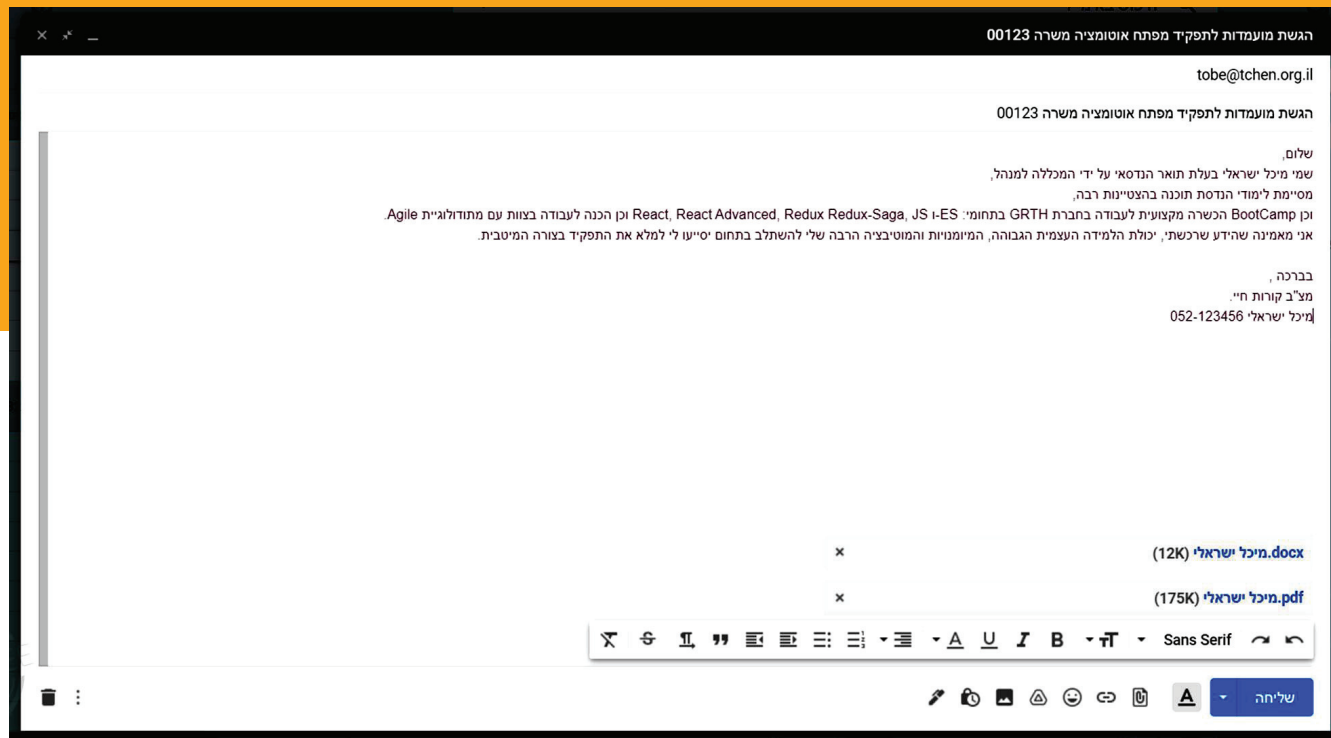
הגשת מועמדות לתפקיד מפתח אוטומציה משרה 00123

tobe@tchen.org.il

הגשת מועמדות לתפקיד מפתח אוטומציה משרה 00123

שלום,
שמי מיכל ישראלי בעלת תואר הנדסאי על ידי המכללה למנהל,
מסיימת לימודי הנדסת תוכנה בהצטיינות רבה,
וכן BootCamp הכשרה מקצועית לעבודה בחברת GRTH בתחומי: ES ו-JS, React, React Advanced, Redux Redux-Saga וכן הכנה לעבודה בצוות עם מתודולוגיית Agile.
אני מאמינה שהידע שרכשתי, יכולת הלמידה העצמית הגבוהה, המיומנויות והמוטיבציה הרבה שלי להשתלב בתחום יסייעו לי למלא את התפקיד בצורה המיטבית.

בברכה ,
מצ"ב קורות חיי.
מיכל ישראלי 052-123456

מיכל ישראלי.docx (12K)

מיכל ישראלי.pdf (175K)

Sans Serif

שליחה